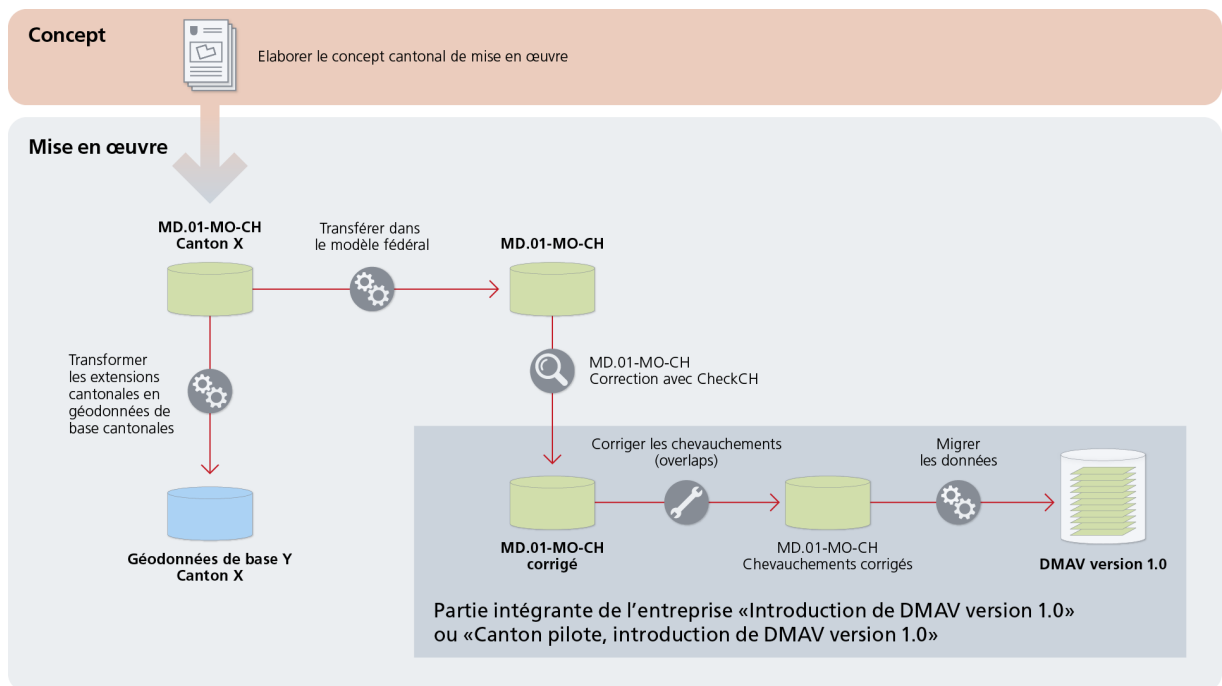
Concept

Elaborer le concept cantonal de mise en œuvre

Mise en œuvre

MD.01-MO-CH
Canton X

Transférer dans le modèle fédéral

MD.01-MO-CH

Transformer les extensions cantonales en géodonnées de base cantonales

MD.01-MO-CH
Correction avec CheckCH

Géodonnées de base Y
Canton X

Corriger les chevauchements (overlaps)

Migrer les données

MD.01-MO-CH
corrigé

MD.01-MO-CH
Chevauchements corrigés

DMAV version 1.0

Partie intégrante de l'entreprise «Introduction de DMAV version 1.0» ou «Canton pilote, introduction de DMAV version 1.0»